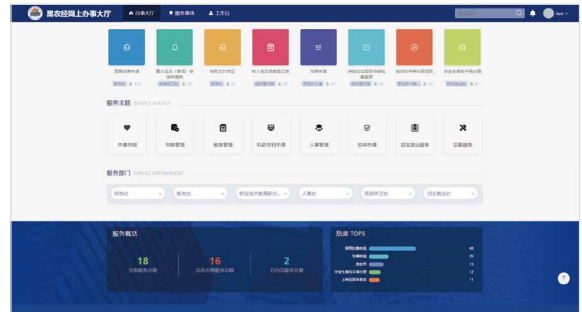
黑农经网上办事大厅

办事大厅　服务事项　工作台

服务主题 SERVICE SUBJECT

作者服务　财务管理　教务管理　科研专利申请　人事管理　安保申请　后勤生活服务　设备服务

服务部门 SERVICE DEPARTMENT

财务处　教务处　人事处

服务概况

18

16

2

热度 TOP5

45

20

17

12

11